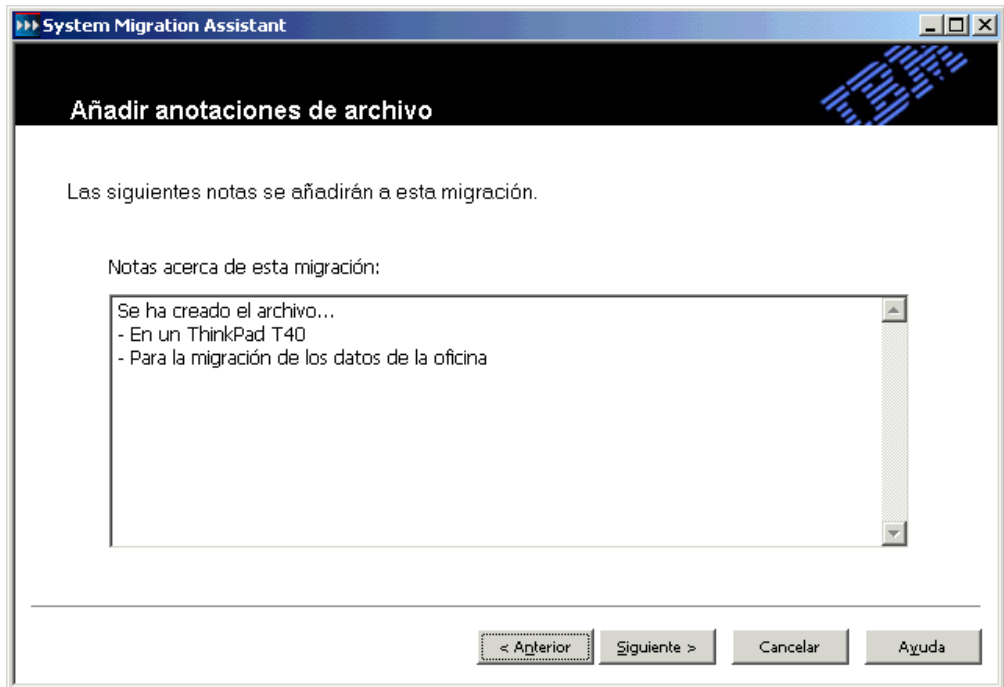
System Migration Assistant

IBM

Añadir anotaciones de archivo

Las siguientes notas se añadirán a esta migración.

Notas acerca de esta migración:

Se ha creado el archivo...
- En un ThinkPad T40
- Para la migración de los datos de la oficina

< Anterior
Siguiente >
Cancelar
Ayuda